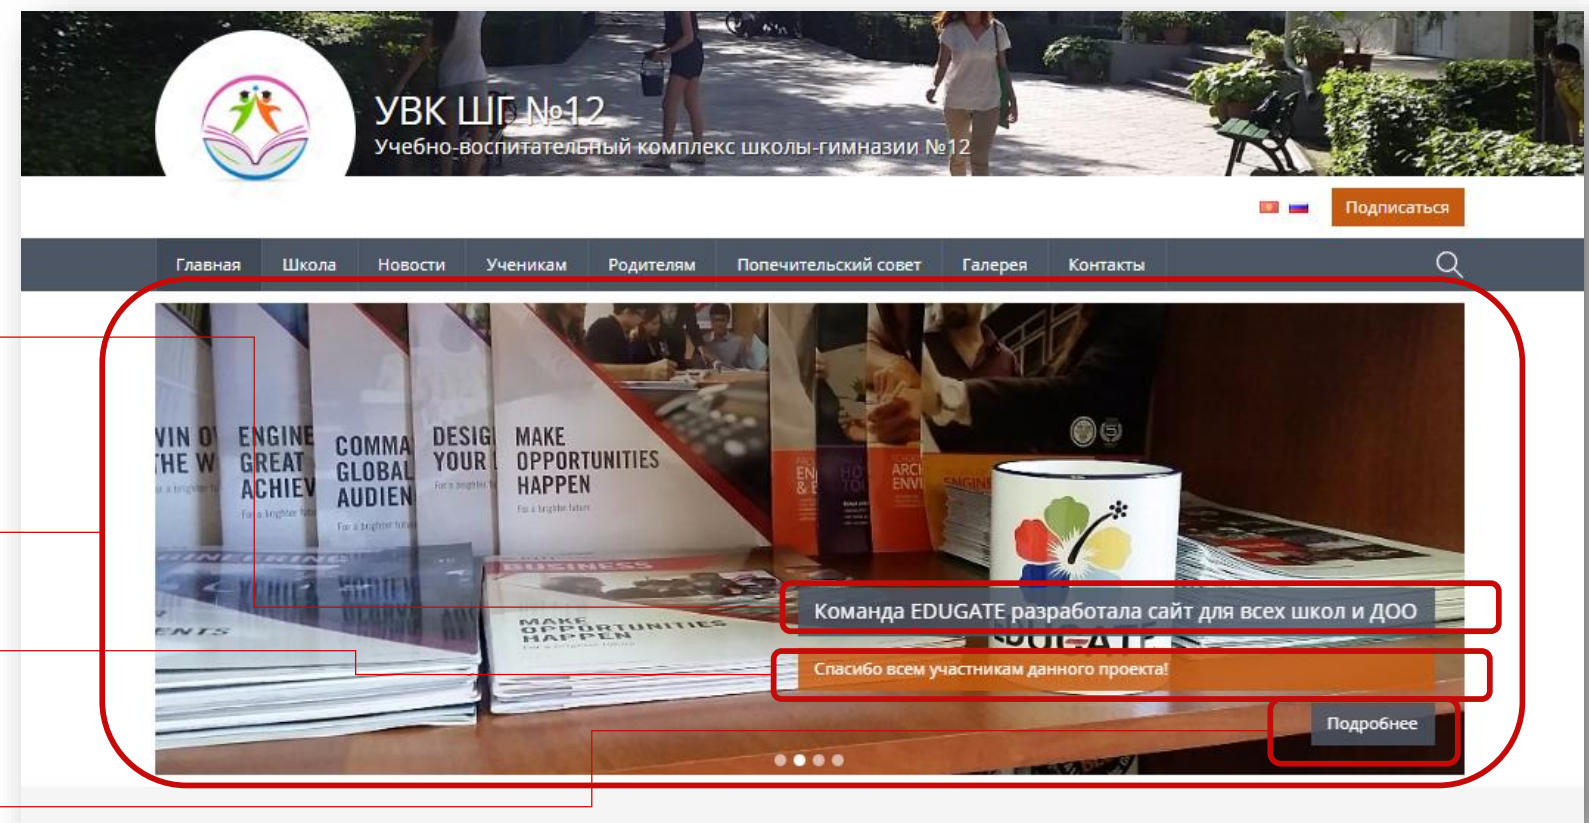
УВК ШГ №12
Учебно-воспитательный комплекс школы-гимназии №12

Подписаться

Главная Школа Новости Ученикам Родителям Попечительский совет Галерея Контакты

VIN O
THE W
ENGINE
GREAT
ACHIEV
COMMA
GLOBAL
AUDIEN
DESIG
YOUR
MAKE OPPORTUNITIES HAPPEN
For a brighter future
MAKE OPPORTUNITIES HAPPEN

Команда EDUGATE разработала сайт для всех школ и ДОО
Спасибо всем участникам данного проекта!
Подробнее